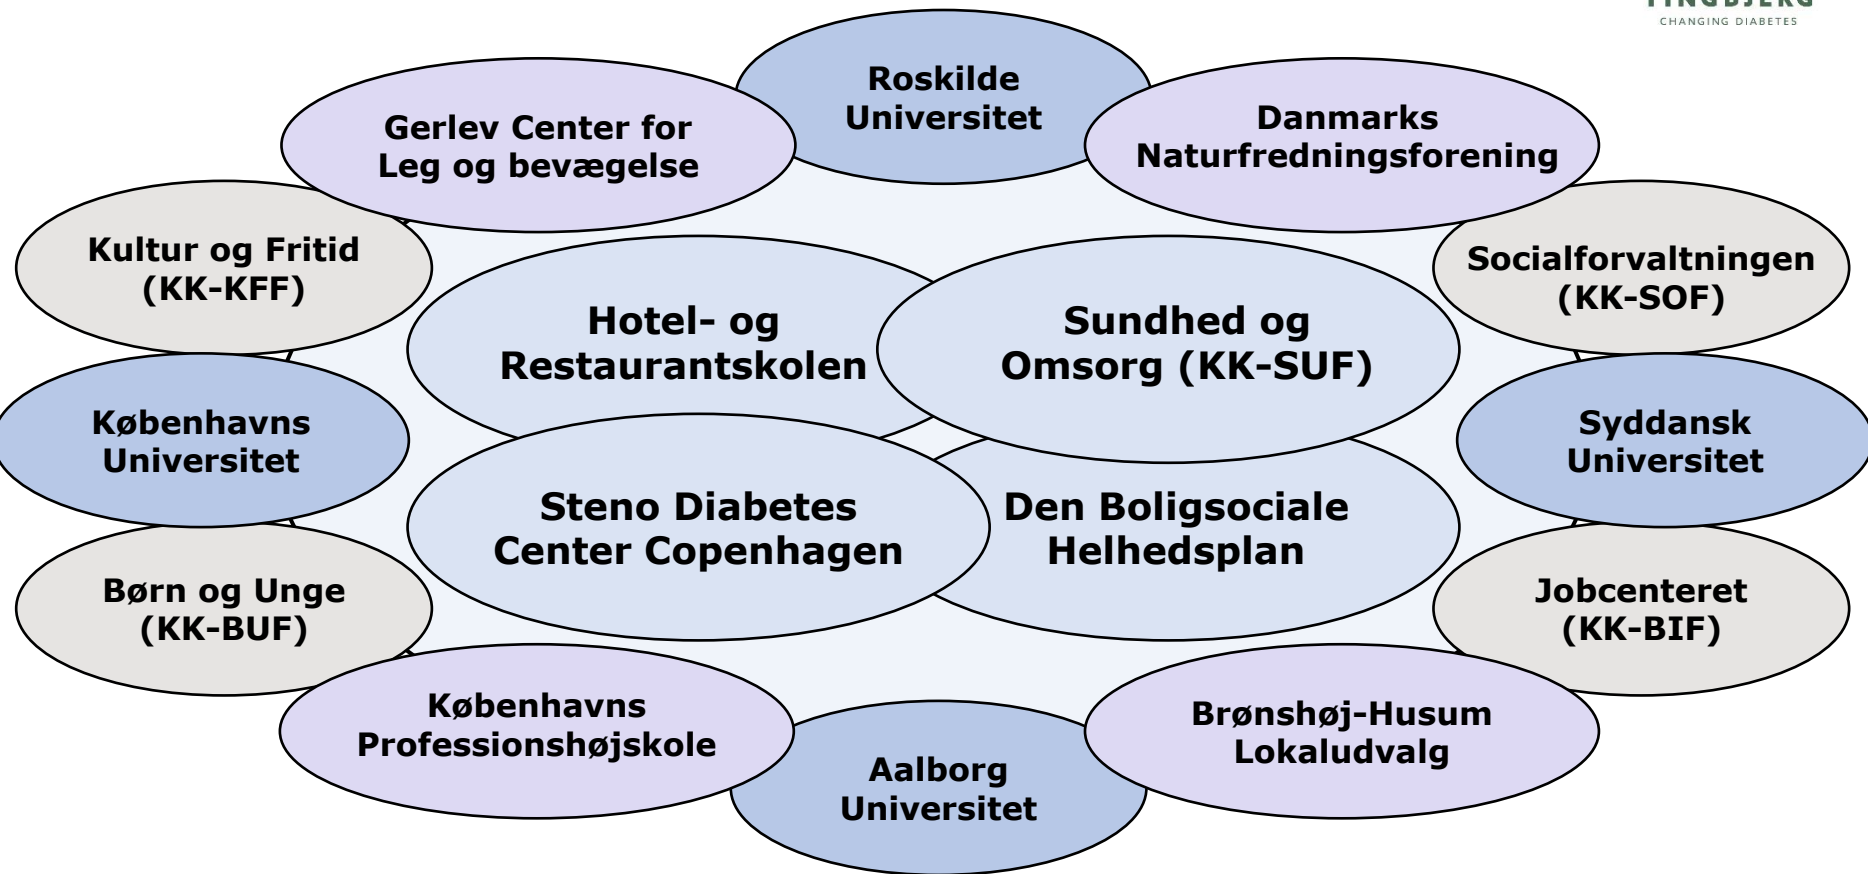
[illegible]
CHANGING DIABETES

Roskilde Universitet

Gerlev Center for Leg og bevægelse

Danmarks Naturfredningsforening

Kultur og Fritid (KK-KFF)

Socialforvaltningen (KK-SOF)

Hotel- og Restaurantskolen

Sundhed og Omsorg (KK-SUF)

Københavns Universitet

Syddansk Universitet

Steno Diabetes Center Copenhagen

Den Boligsociale Helhedsplan

Børn og Unge (KK-BUF)

Jobcenteret (KK-BIF)

Københavns Professionshøjskole

Brønshøj-Husum Lokaludvalg

Aalborg Universitet